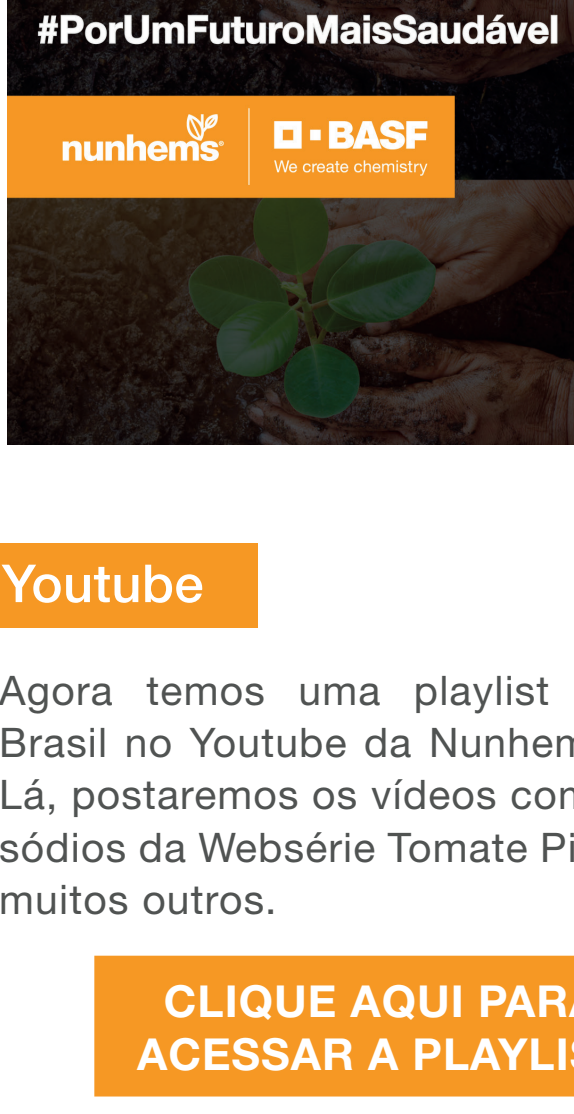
#PorUmFuturoMaisSaudável

nunhems

BASF
We create chemistry

Youtube

Agora temos uma playlist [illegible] Brasil no Youtube da Nunhem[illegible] Lá, postaremos os vídeos con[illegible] sódios da Websérie Tomate Pi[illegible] muitos outros.

CLIQUE AQUI PAR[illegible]
ACESSAR A PLAYLI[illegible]